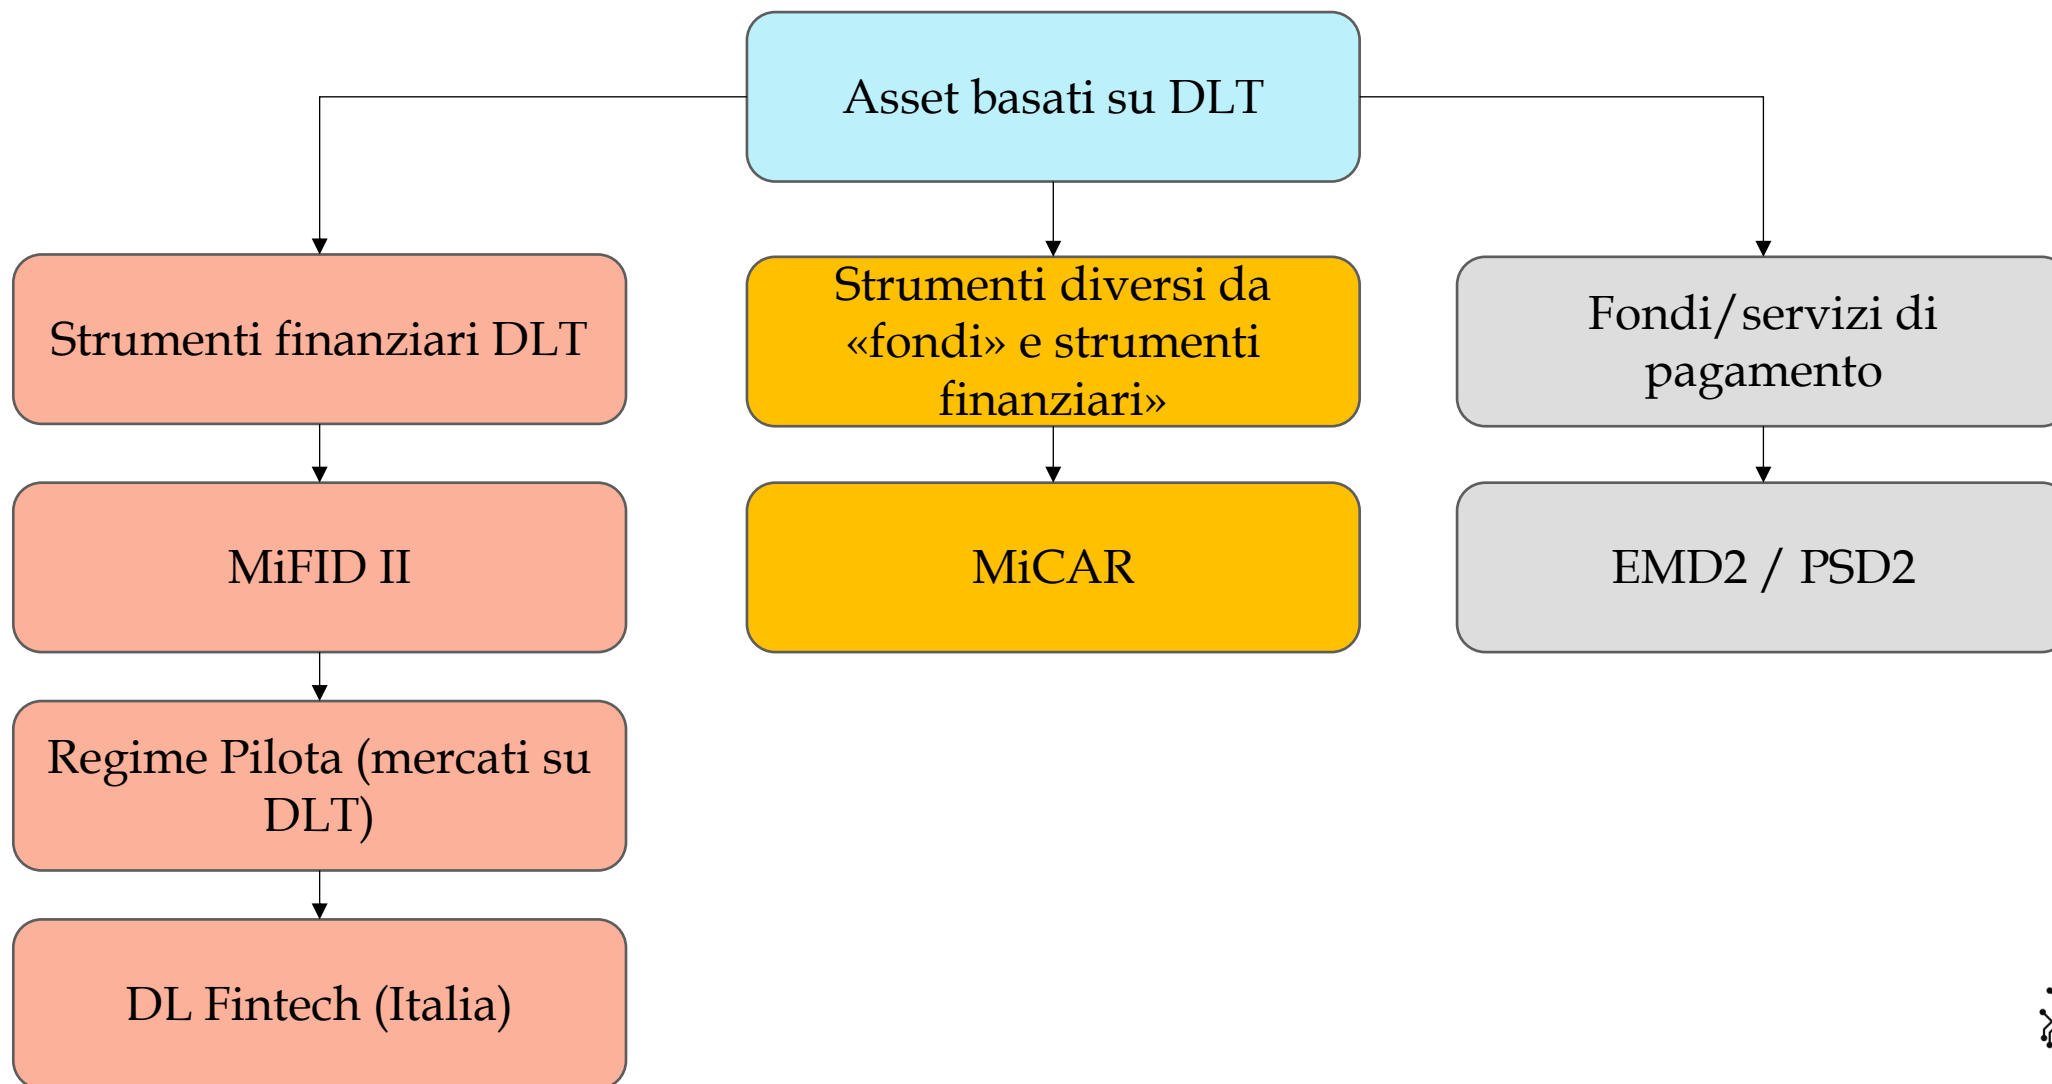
Asset basati su DLT

Strumenti finanziari DLT

MiFID II

Regime Pilota (mercati su DLT)

DL Fintech (Italia)

Strumenti diversi da «fondi» e strumenti finanziari»

MiCAR

Fondi/servizi di pagamento

EMD2 / PSD2